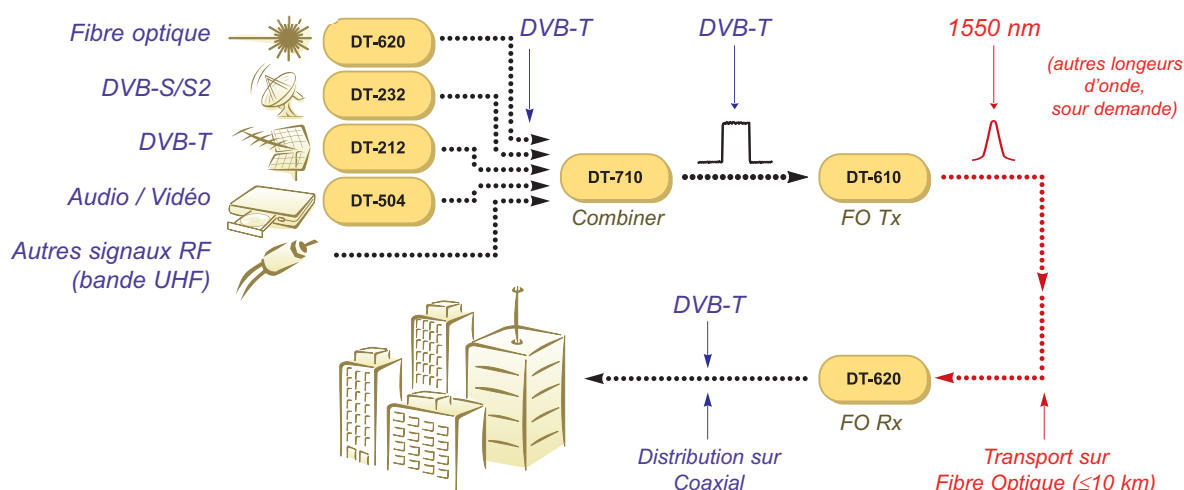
Fibre optique
DVB-S/S2
DVB-T
Audio / Vidéo
Autres signaux RF (bande UHF)
DT-620
DT-232
DT-212
DT-504
DVB-T
DT-710
Combiner
DVB-T
DT-610
FO Tx
1550 nm
(autres longeurs d'onde, sour demande)
DVB-T
DT-620
FO Rx
Distribution sur Coaxial
Transport sur Fibre Optique (≤10 km)